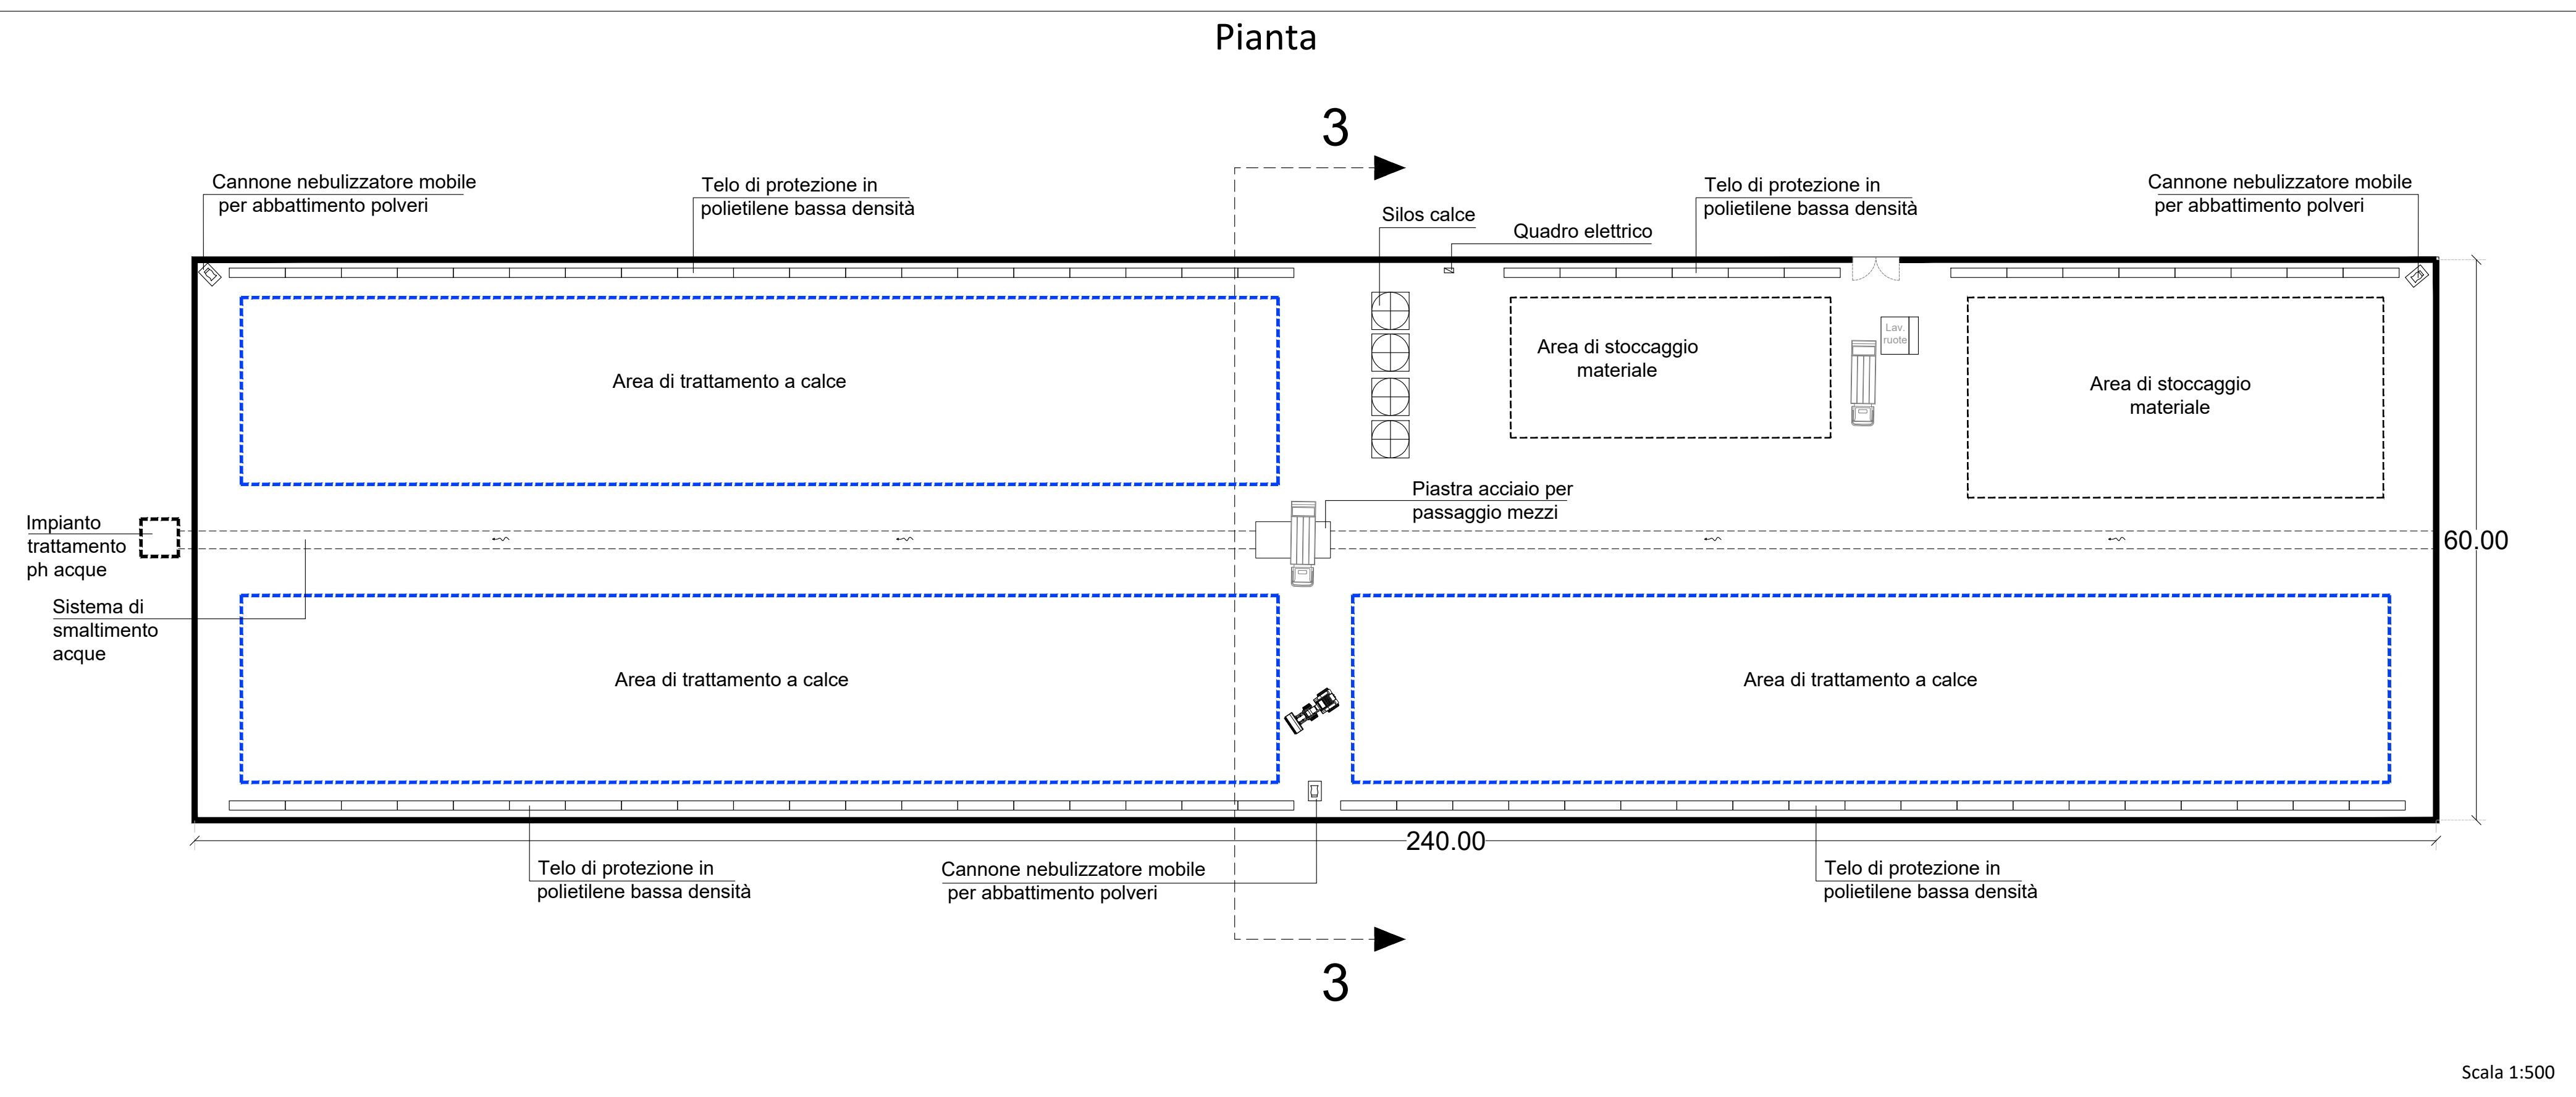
Pianta

3

Cannone nebulizzatore mobile per abbattimento polveri

Telo di protezione in polietilene bassa densità

Silos calce

Quadro elettrico

Telo di protezione in polietilene bassa densità

Cannone nebulizzatore mobile per abbattimento polveri

Area di trattamento a calce

Area di stoccaggio materiale

Lav. ruote

Area di stoccaggio materiale

Piastra acciaio per passaggio mezzi

Impianto trattamento ph acque

60.00

Sistema di smaltimento acque

Area di trattamento a calce

Area di trattamento a calce

240.00

Telo di protezione in polietilene bassa densità

Cannone nebulizzatore mobile per abbattimento polveri

Telo di protezione in polietilene bassa densità

3

Scala 1:500